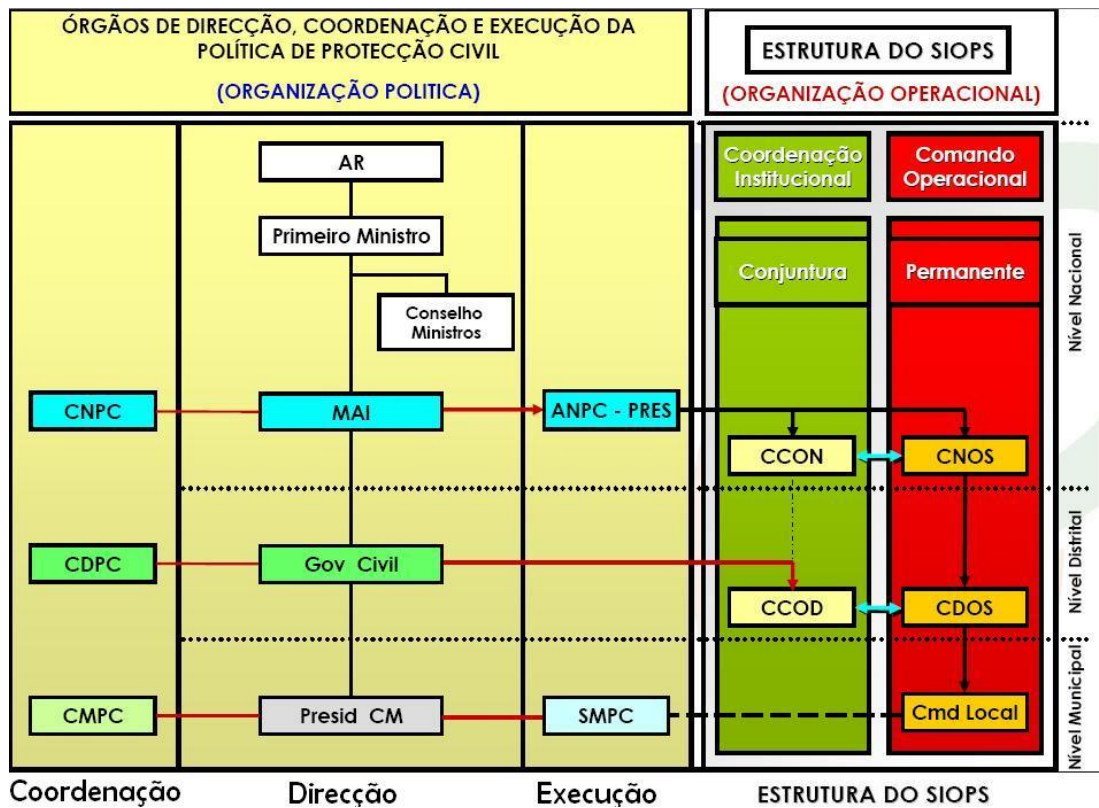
ÓRGÃOS DE DIRECÇÃO, COORDENAÇÃO E EXECUÇÃO DA POLÍTICA DE PROTECÇÃO CIVIL

(ORGANIZAÇÃO POLITICA)

ESTRUTURA DO SIOPS

(ORGANIZAÇÃO OPERACIONAL)

AR

Primeiro Ministro

Conselho Ministros

Coordenação Institucional

Comando Operacional

Conjuntura

Permanente

Nível Nacional

CNPC

MAI

ANPC - PRES

CCON

CNOS

Nível Distrital

CDPC

Gov Civil

CCOD

CDOS

Nível Municipal

CMPC

Presid CM

SMPC

Cmd Local

Coordenação

Direcção

Execução

ESTRUTURA DO SIOPS